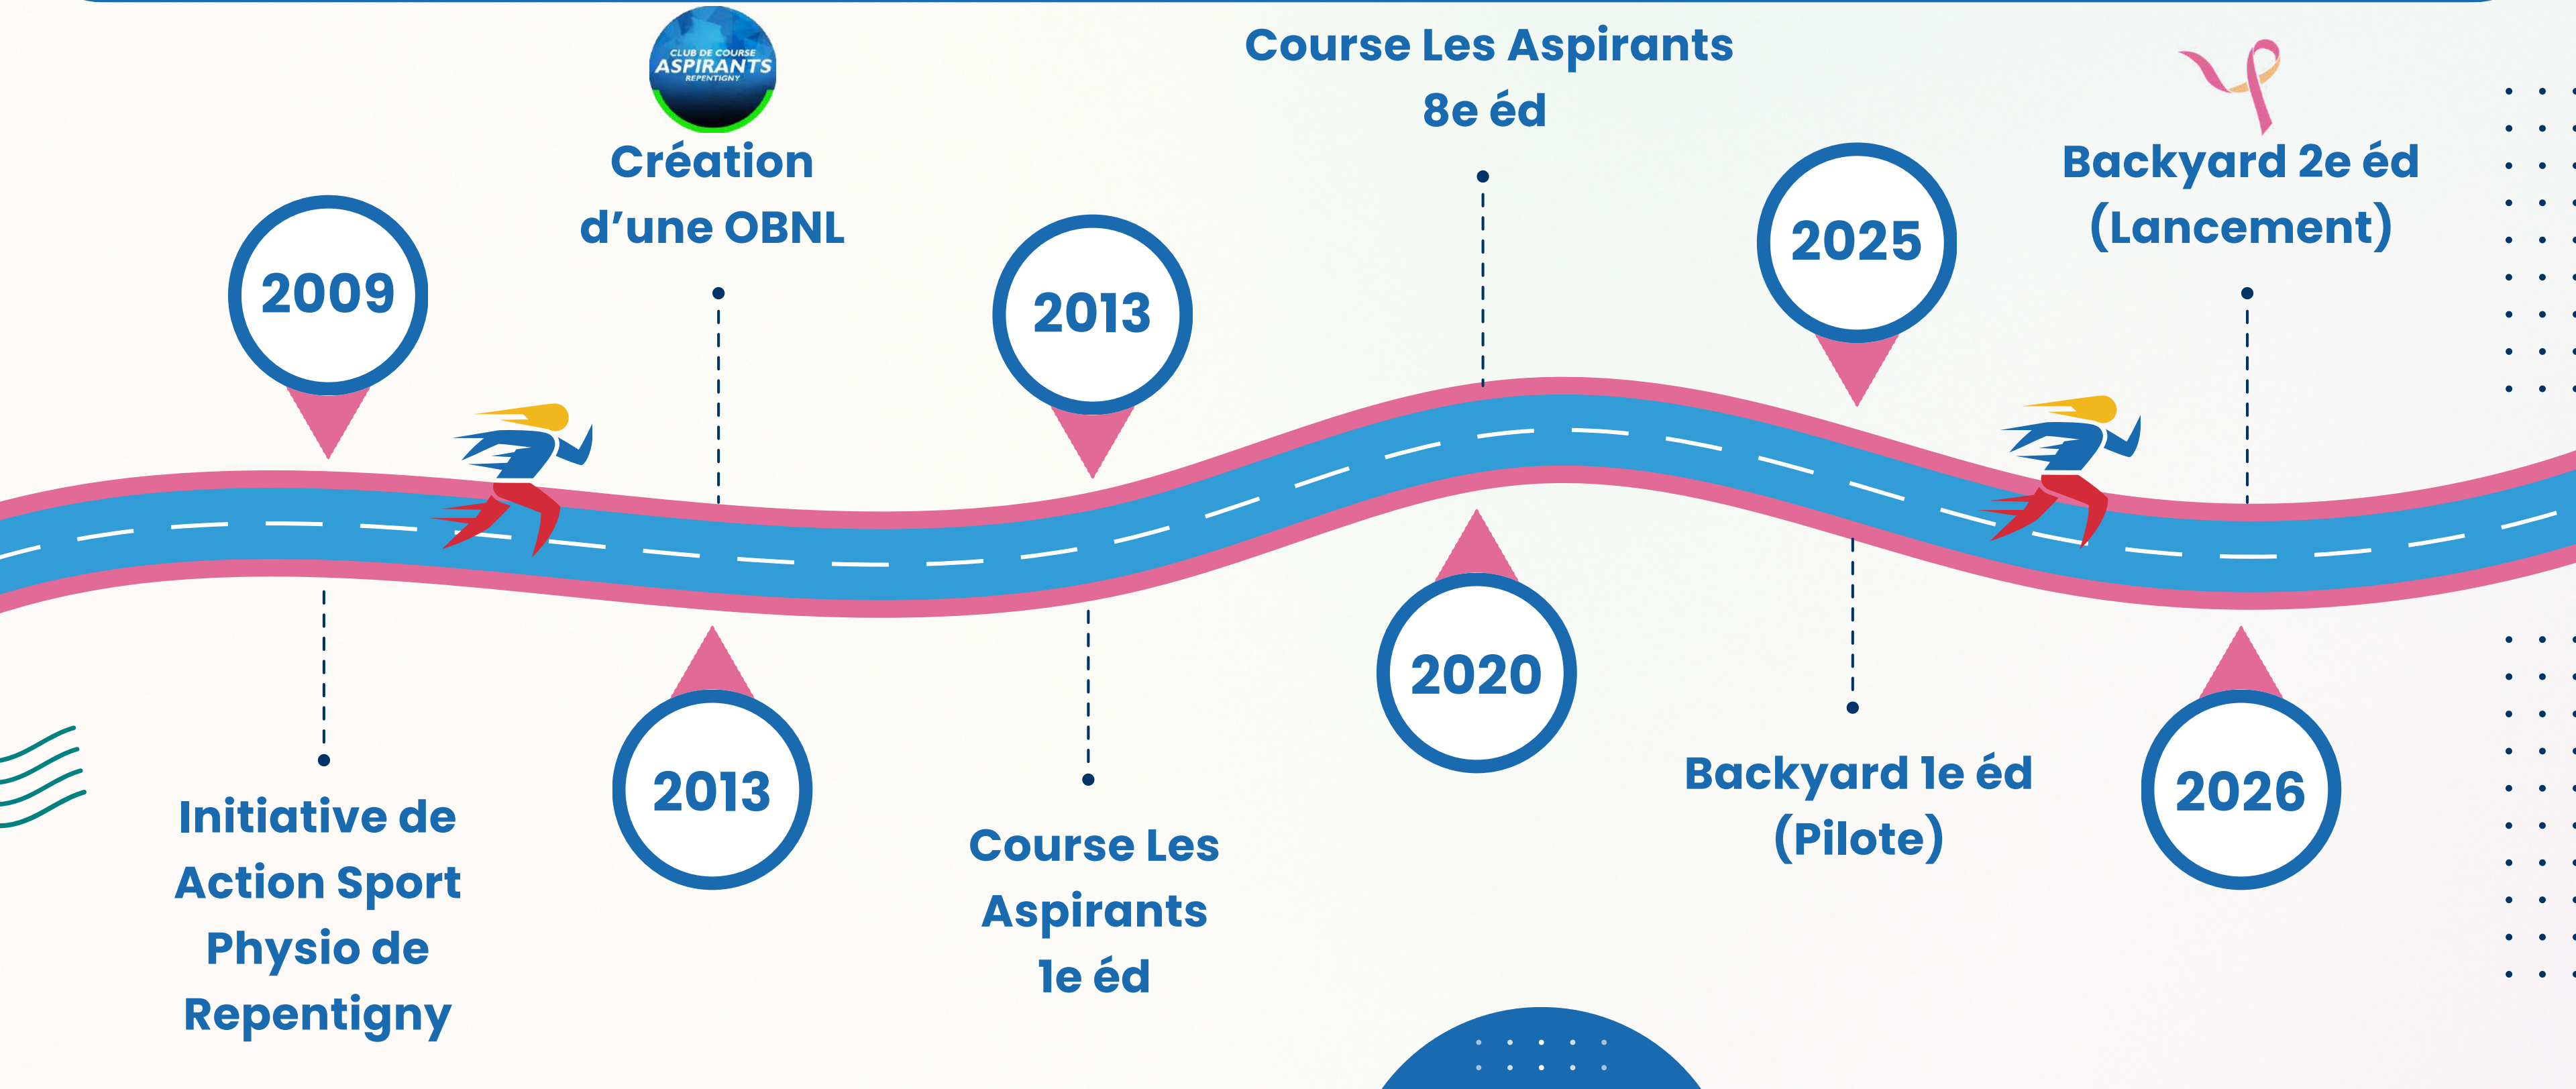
CLUB DE COURSE
ASPIRANTS
REPENTIGNY

Création d'une OBNL

Course Les Aspirants 8e éd

Backyard 2e éd (Lancement)

2009

2013

2025

2020

2013

2026

Initiative de Action Sport Physio de Repentigny

Course Les Aspirants 1e éd

Backyard 1e éd (Pilote)